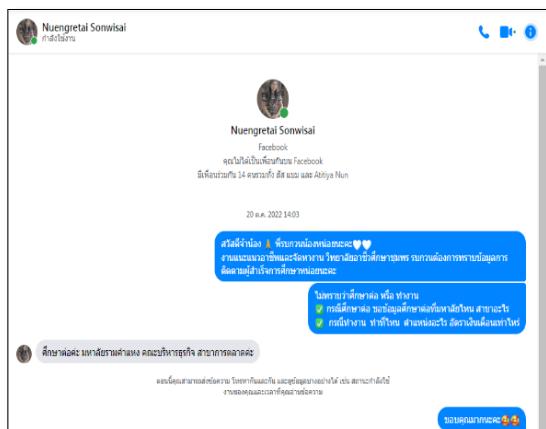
Nuengretai Sonwisai
กำลังใช้งาน

Nuengretai Sonwisai
Facebook
คุณไม่ได้เป็นเพื่อนกันบน Facebook
มีเพื่อนร่วมกัน 14 คนรวมถึง ส้ม แมม และ Atitiya Nun

20 ต.ค. 2022 14:03

สวัสดีจ้าน้อง 🙏 พี่รบกวนน้องหน่อยนะคะ🤍🤍
งานแนะแนวอาชีพและจัดหางาน วิทยาลัยอาชีวศึกษาชุมพร รบกวนต้องการทราบข้อมูลการติดตามผู้สำเร็จการศึกษาหน่อยนะคะ

ไม่ทราบว่าศึกษาต่อ หรือ ทำงาน
✅ กรณีศึกษาต่อ ขอข้อมูลศึกษาต่อที่มหาลัยไหน สาขาอะไร
✅ กรณีทำงาน ทำที่ไหน ตำแหน่งอะไร อัตราเงินเดือนเท่าไหร่

ศึกษาต่อค่ะ มหาลัยรามคำแหง คณะบริหารธุรกิจ สาขาการตลาดค่ะ

ตอนนี้คุณสามารถส่งข้อความ โทรหากันและกัน และดูข้อมูลบางอย่างได้ เช่น สถานะกำลังใช้งานของคุณและเวลาที่คุณอ่านข้อความ

ขอบคุณมากนะคะ🥰🥰